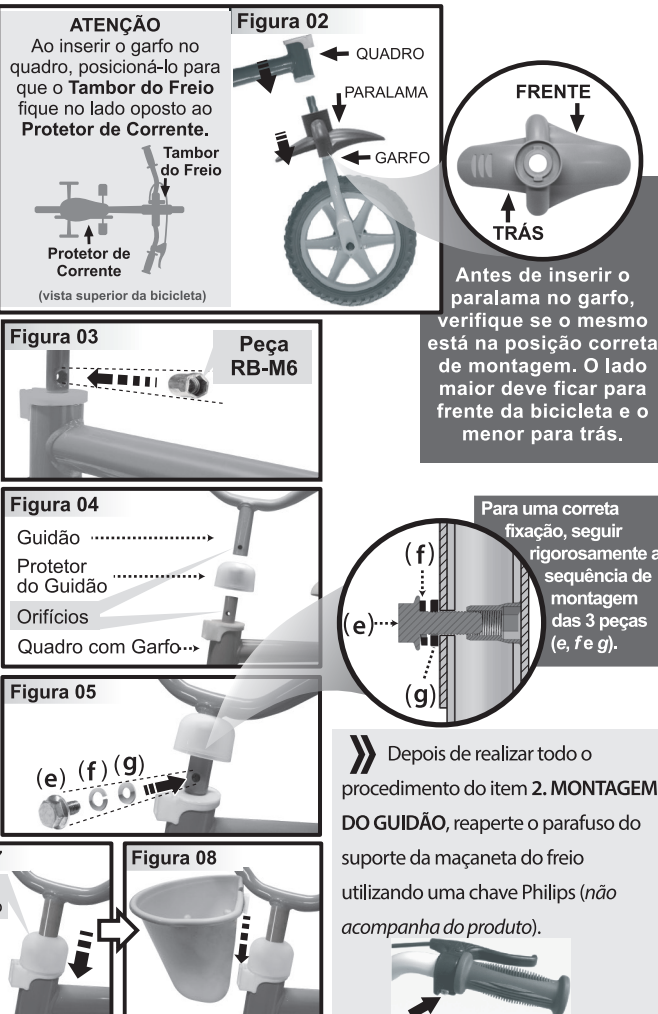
ATENÇÃO
Ao inserir o garfo no quadro, posicioná-lo para que o **Tambor do Freio** fique no lado oposto ao **Protetor de Corrente.**

Tambor do Freio

Protetor de Corrente

(vista superior da bicicleta)

Figura 02

QUADRO

PARALAMA

GARFO

FRENTE

TRÁS

Antes de inserir o paralama no garfo, verifique se o mesmo está na posição correta de montagem. O lado maior deve ficar para frente da bicicleta e o menor para trás.

Figura 03

Peça RB-M6

Figura 04

Guidão

Protetor do Guidão

Orifícios

Quadro com Garfo

(f)

(e)

(g)

Para uma correta fixação, seguir rigorosamente a sequência de montagem das 3 peças (e, f e g).

Figura 05

(e) (f) (g)

Depois de realizar todo o procedimento do item **2. MONTAGEM DO GUIDÃO**, reaperte o parafuso do suporte da maçaneta do freio utilizando uma chave Philips (*não acompanha do produto*).

Figura 08